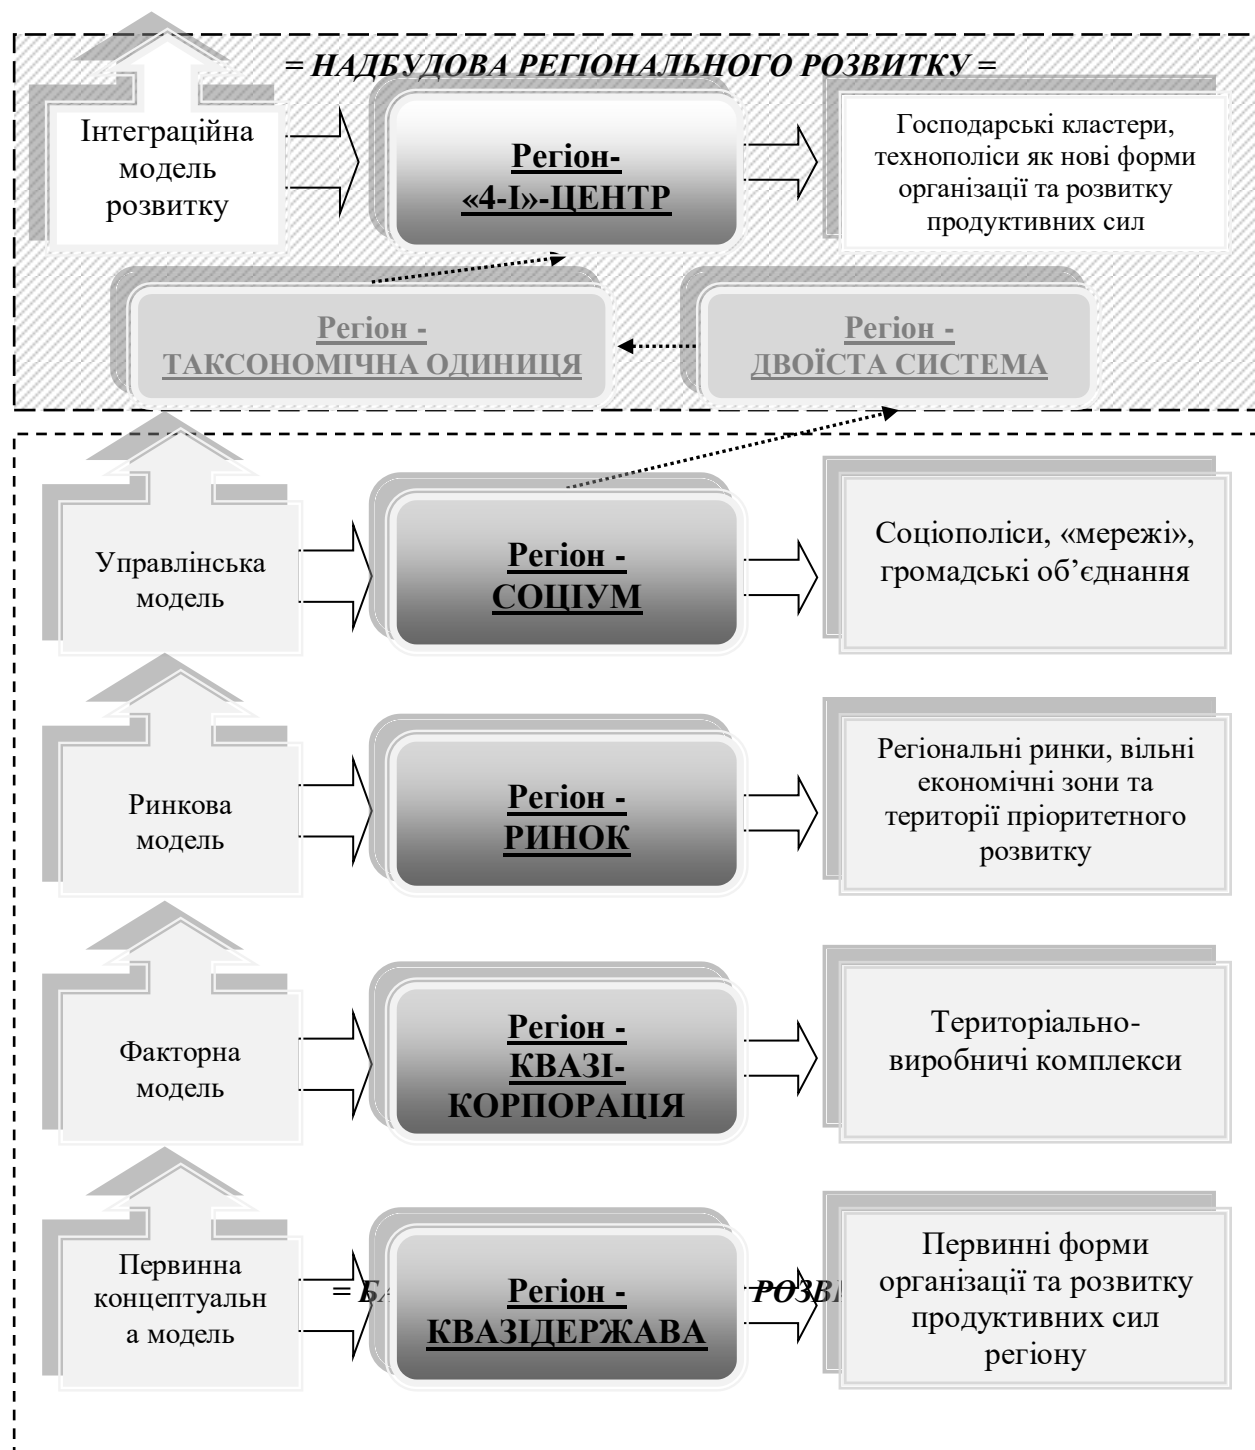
= НАДБУДОВА РЕГІОНАЛЬНОГО РОЗВИТКУ =

Інтеграційна модель розвитку

Регіон-
«4-І»-ЦЕНТР

Господарські кластери, технополіси як нові форми організації та розвитку продуктивних сил

Регіон -
ТАКСОНОМІЧНА ОДИНИЦЯ

Регіон -
ДВОЇСТА СИСТЕМА

Управлінська модель

Регіон -
СОЦІУМ

Соціополіси, «мережі», громадські об'єднання

Ринкова модель

Регіон -
РИНОК

Регіональні ринки, вільні економічні зони та території пріоритетного розвитку

Факторна модель

Регіон -
КВАЗІ-
КОРПОРАЦІЯ

Територіально-виробничі комплекси

Первинна концептуальна модель

= Б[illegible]

Регіон -
КВАЗІДЕРЖАВА

РОЗВ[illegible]

Первинні форми організації та розвитку продуктивних сил регіону